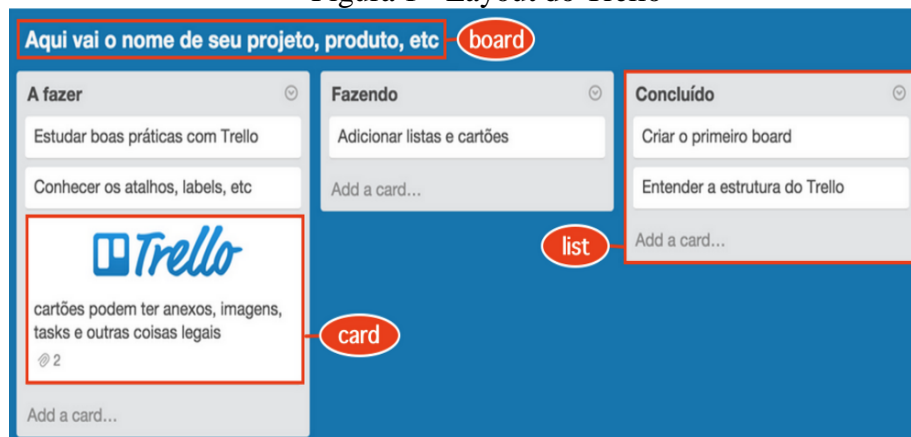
Figura 1 - Layout do Trello

Aqui vai o nome de seu projeto, produto, etc

board

A fazer

Estudar boas práticas com Trello

Conhecer os atalhos, labels, etc

Trello

cartões podem ter anexos, imagens, tasks e outras coisas legais

2

Add a card...

card

Fazendo

Adicionar listas e cartões

Add a card...

Concluído

Criar o primeiro board

Entender a estrutura do Trello

Add a card...

list